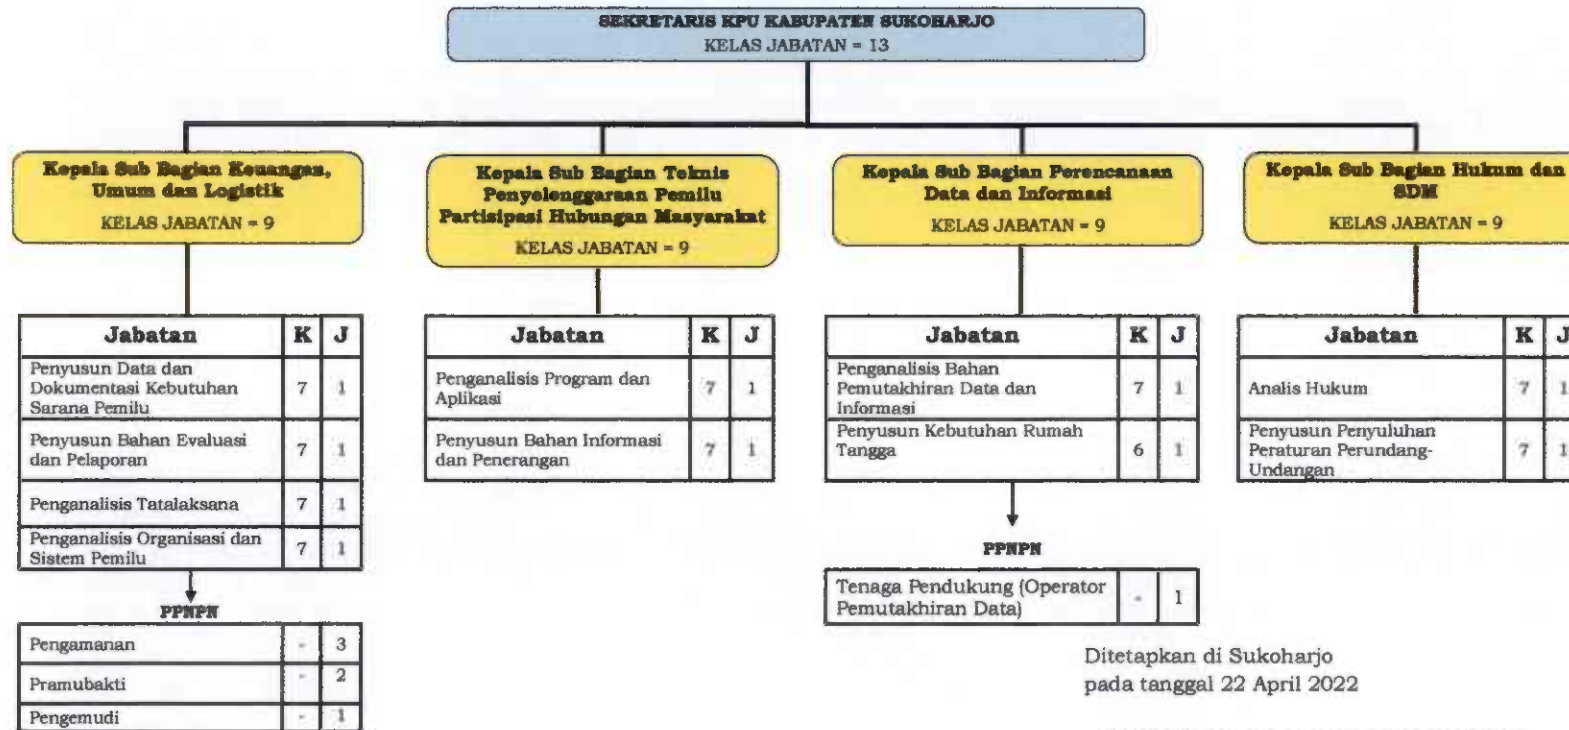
SEKRETARIS KPU KABUPATEN SUKOHARJO
KELAS JABATAN = 13

Kepala Sub Bagian Keuangan, Umum dan Logistik
KELAS JABATAN = 9

| Jabatan | K | J |
|---|---|---|
| Penyusun Data dan Dokumentasi Kebutuhan Sarana Pemilu | 7 | 1 |
| Penyusun Bahan Evaluasi dan Pelaporan | 7 | 1 |
| Penganalisis Tatalaksana | 7 | 1 |
| Penganalisis Organisasi dan Sistem Pemilu | 7 | 1 |

PPNPN

| | | |
|---|---|---|
| Pengamanan | - | 3 |
| Pramubakti | - | 2 |
| Pengemudi | - | 1 |

Kepala Sub Bagian Teknis Penyelenggaraan Pemilu Partisipasi Hubungan Masyarakat
KELAS JABATAN = 9

| Jabatan | K | J |
|---|---|---|
| Penganalisis Program dan Aplikasi | 7 | 1 |
| Penyusun Bahan Informasi dan Penerangan | 7 | 1 |

Kepala Sub Bagian Perencanaan Data dan Informasi
KELAS JABATAN = 9

| Jabatan | K | J |
|---|---|---|
| Penganalisis Bahan Pemutakhiran Data dan Informasi | 7 | 1 |
| Penyusun Kebutuhan Rumah Tangga | 6 | 1 |

PPNPN

| | | |
|---|---|---|
| Tenaga Pendukung (Operator Pemutakhiran Data) | - | 1 |

Kepala Sub Bagian Hukum dan SDM
KELAS JABATAN = 9

| Jabatan | K | J |
|---|---|---|
| Analis Hukum | 7 | 1 |
| Penyusun Penyuluhan Peraturan Perundang-Undangan | 7 | 1 |

Ditetapkan di Sukoharjo
pada tanggal 22 April 2022